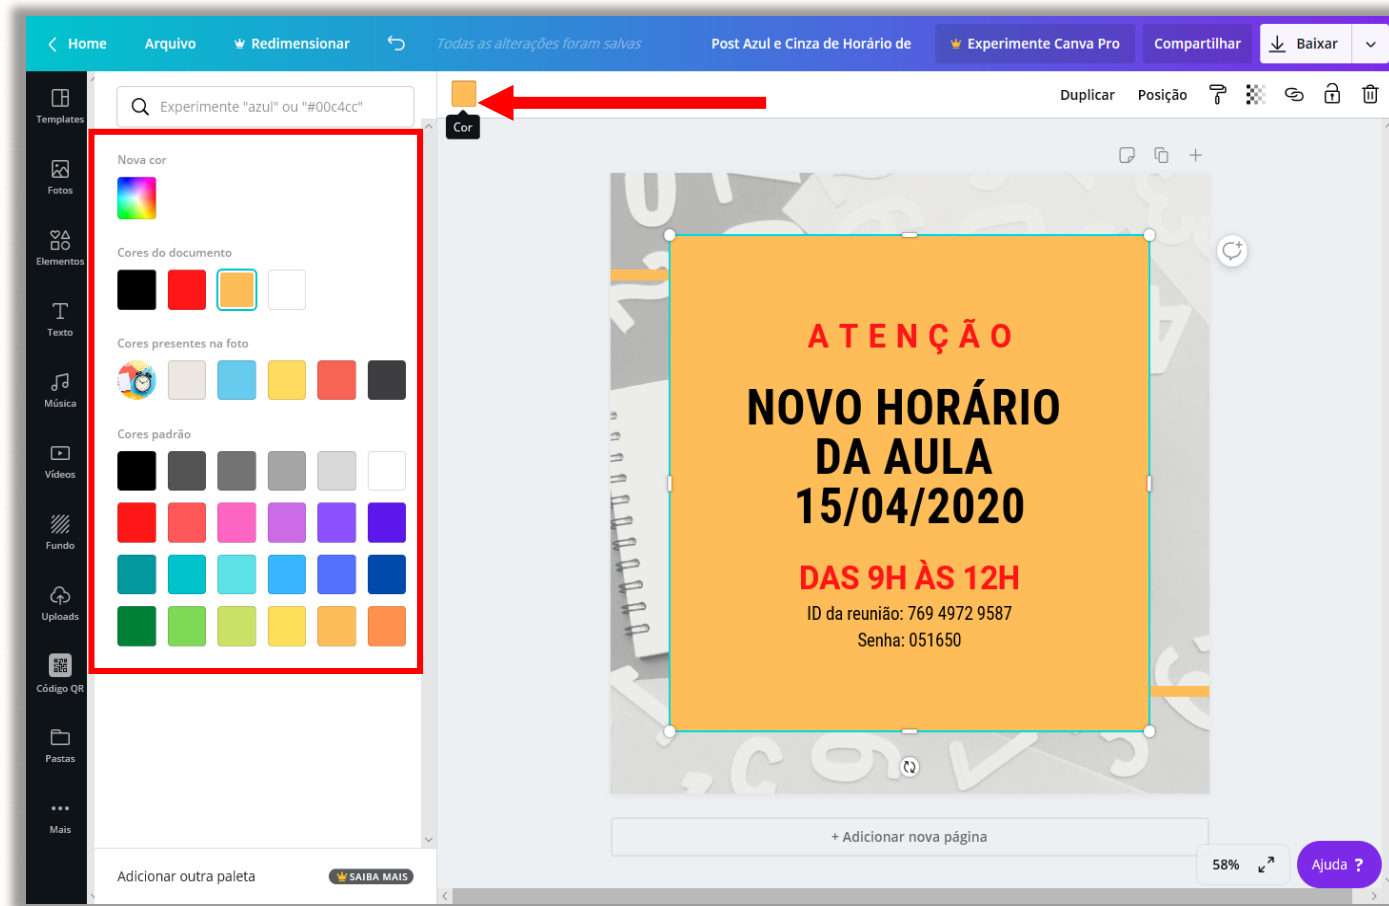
Home Arquivo Redimensionar Todas as alterações foram salvas Post Azul e Cinza de Horário de Experimente Canva Pro Compartilhar Baixar

Templates
Fotos
Elementos
Texto
Música
Vídeos
Fundo
Uploads
Código QR
Pastas
Mais

Experimente "azul" ou "#00c4cc"

Nova cor

Cores do documento

Cores presentes na foto

Cores padrão

Adicionar outra paleta SAIBA MAIS

Cor

Duplicar Posição

ATENÇÃO

NOVO HORÁRIO DA AULA 15/04/2020

DAS 9H ÀS 12H

ID da reunião: 769 4972 9587

Senha: 051650

+ Adicionar nova página

58%

Ajuda ?